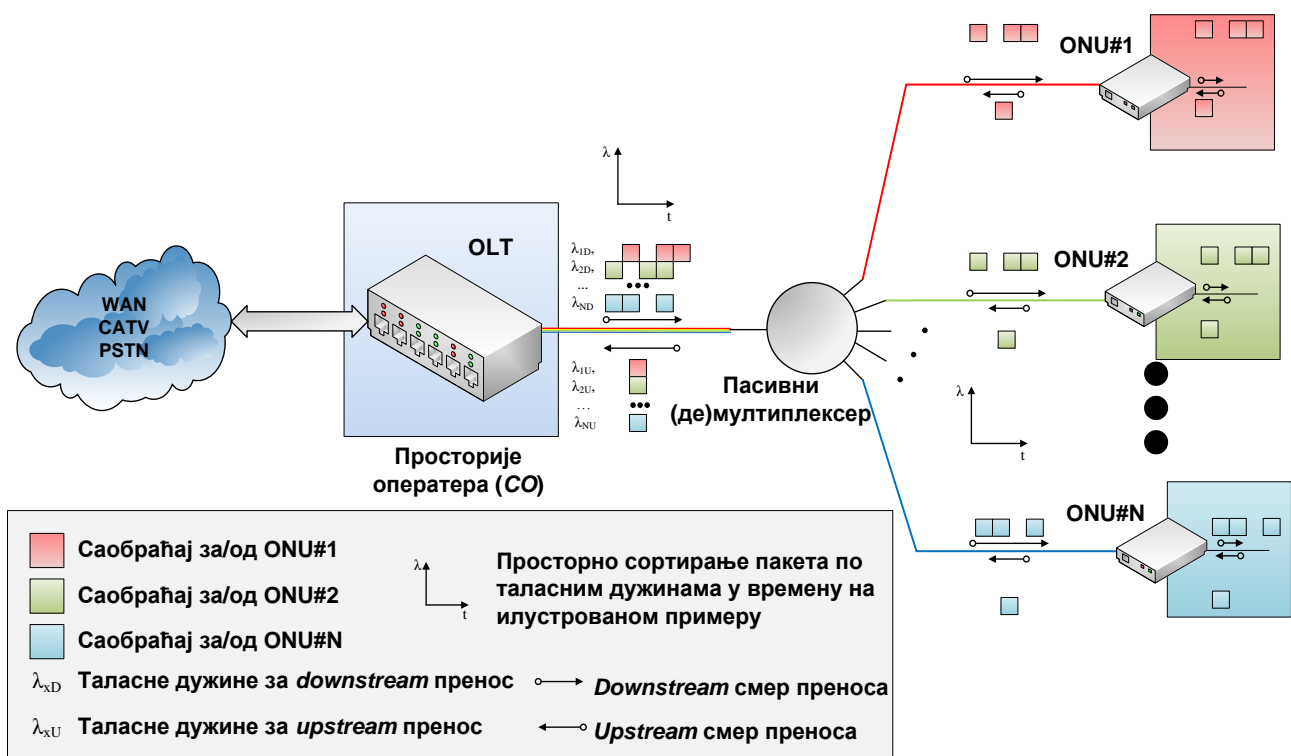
ONU#1

$\lambda$
t

OLT

WAN
CATV
PSTN

$\lambda_{1D}$,
$\lambda_{2D}$,
...
$\lambda_{ND}$

ONU#2

$\lambda_{1U}$,
$\lambda_{2U}$,
...
$\lambda_{NU}$

Пасивни
(де)мултиплексер

$\lambda$
t

Просторије
оператера (*CO*)

ONU#N

Саобраћај за/од ONU#1

Саобраћај за/од ONU#2

Саобраћај за/од ONU#N

$\lambda$
t

Просторно сортирање пакета по таласним дужинама у времену на илустрованом примеру

$\lambda_{xD}$ Таласне дужине за *downstream* пренос

*Downstream* смер преноса

$\lambda_{xU}$ Таласне дужине за *upstream* пренос

*Upstream* смер преноса